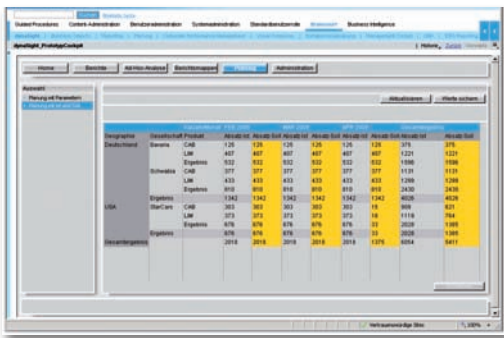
Guided Procedures | Content-Administration | Benutzeradministration | Systemadministration | Standardanwendungen | Business Intelligence

dynaSight_PrototypCockpit

Historie | Zurück

Home | Berichte | Ad Hoc-Analyse | Berichtsmappen | Planung | Administration

Auswahl
Planung mit Parametern
Planung Ist und Soll

Aktualisieren | Werte sichern

| Geographie | Gesellschaft | Produkt | Absatz Ist | Absatz Soll | Absatz Ist | Absatz Soll | Absatz Ist | Absatz Soll | Absatz Ist | Absatz Soll |
|---|---|---|---|---|---|---|---|---|---|---|
| Deutschland | Bavaria | CAB | 125 | 125 | 125 | 125 | 125 | 125 | 375 | 375 |
| | | LIM | 407 | 407 | 407 | 407 | 407 | 407 | 1221 | 1221 |
| | | Ergebnis | 532 | 532 | 532 | 532 | 532 | 532 | 1596 | 1596 |
| | Schwaben | CAB | 377 | 377 | 377 | 377 | 377 | 377 | 1131 | 1131 |
| | | LIM | 433 | 433 | 433 | 433 | 433 | 433 | 1299 | 1299 |
| | | Ergebnis | 810 | 810 | 810 | 810 | 810 | 810 | 2430 | 2430 |
| | Ergebnis | | 1342 | 1342 | 1342 | 1342 | 1342 | 1342 | 4026 | 4026 |
| USA | StarCars | CAB | 303 | 303 | 303 | 303 | 303 | 15 | 909 | 621 |
| | | LIM | 373 | 373 | 373 | 373 | 373 | 18 | 1119 | 764 |
| | | Ergebnis | 676 | 676 | 676 | 676 | 676 | 33 | 2028 | 1385 |
| | Ergebnis | | 676 | 676 | 676 | 676 | 676 | 33 | 2028 | 1385 |
| Gesamtergebnis | | | 2018 | 2018 | 2018 | 2018 | 2018 | 1375 | 6054 | 5411 |

Vertrauenswürdige Sites | 100%